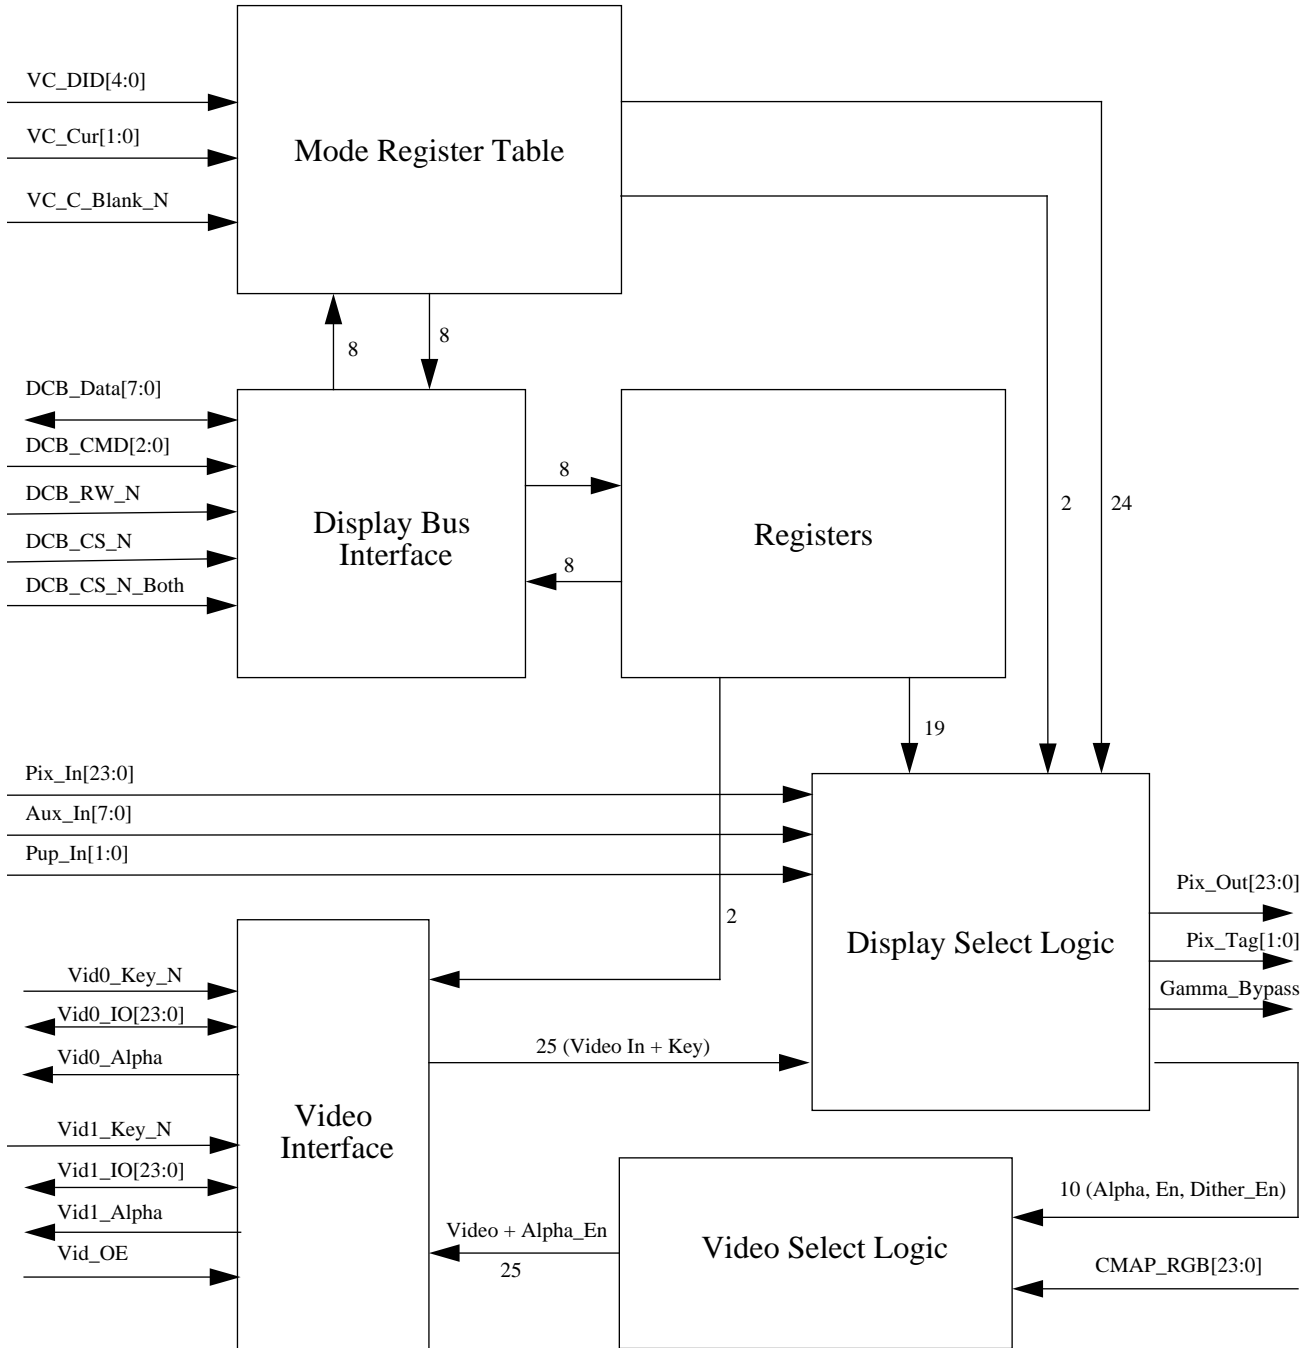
VC_DID[4:0]
VC_Cur[1:0]
VC_C_Blank_N
Mode Register Table
8
8
DCB_Data[7:0]
DCB_CMD[2:0]
DCB_RW_N
DCB_CS_N
DCB_CS_N_Both
Display Bus Interface
8
8
Registers
2
24
19
Pix_In[23:0]
Aux_In[7:0]
Pup_In[1:0]
Display Select Logic
Pix_Out[23:0]
Pix_Tag[1:0]
Gamma_Bypass
2
Vid0_Key_N
Vid0_IO[23:0]
Vid0_Alpha
25 (Video In + Key)
Vid1_Key_N
Video Interface
Vid1_IO[23:0]
Vid1_Alpha
Vid_OE
10 (Alpha, En, Dither_En)
Video + Alpha_En
25
Video Select Logic
CMAP_RGB[23:0]